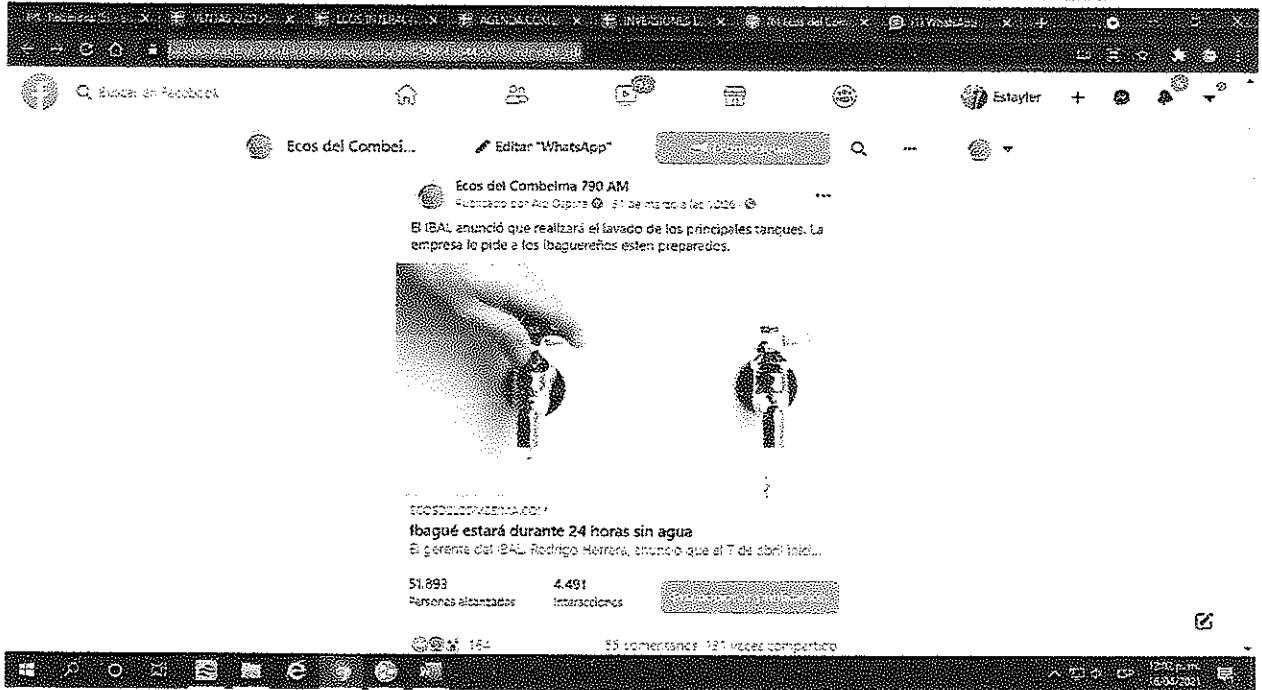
Q Buscar en Facebook

Estayler

Ecos del Combei...

Editar "WhatsApp"

Ecos del Combeima 790 AM
Publicado por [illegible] · 31 de marzo a las 10:26 ·

El IBAL anunció que realizará el lavado de los principales tanques. La empresa le pide a los ibaguereños esten preparados.

ECOSDELCOMBEIMA.COM

Ibagué estará durante 24 horas sin agua
El gerente del IBAL, Rodrigo Herrera, anunció que el 7 de abril inici...

51.893
Personas alcanzadas

4.491
Interacciones

164

55 comentarios 131 veces compartido